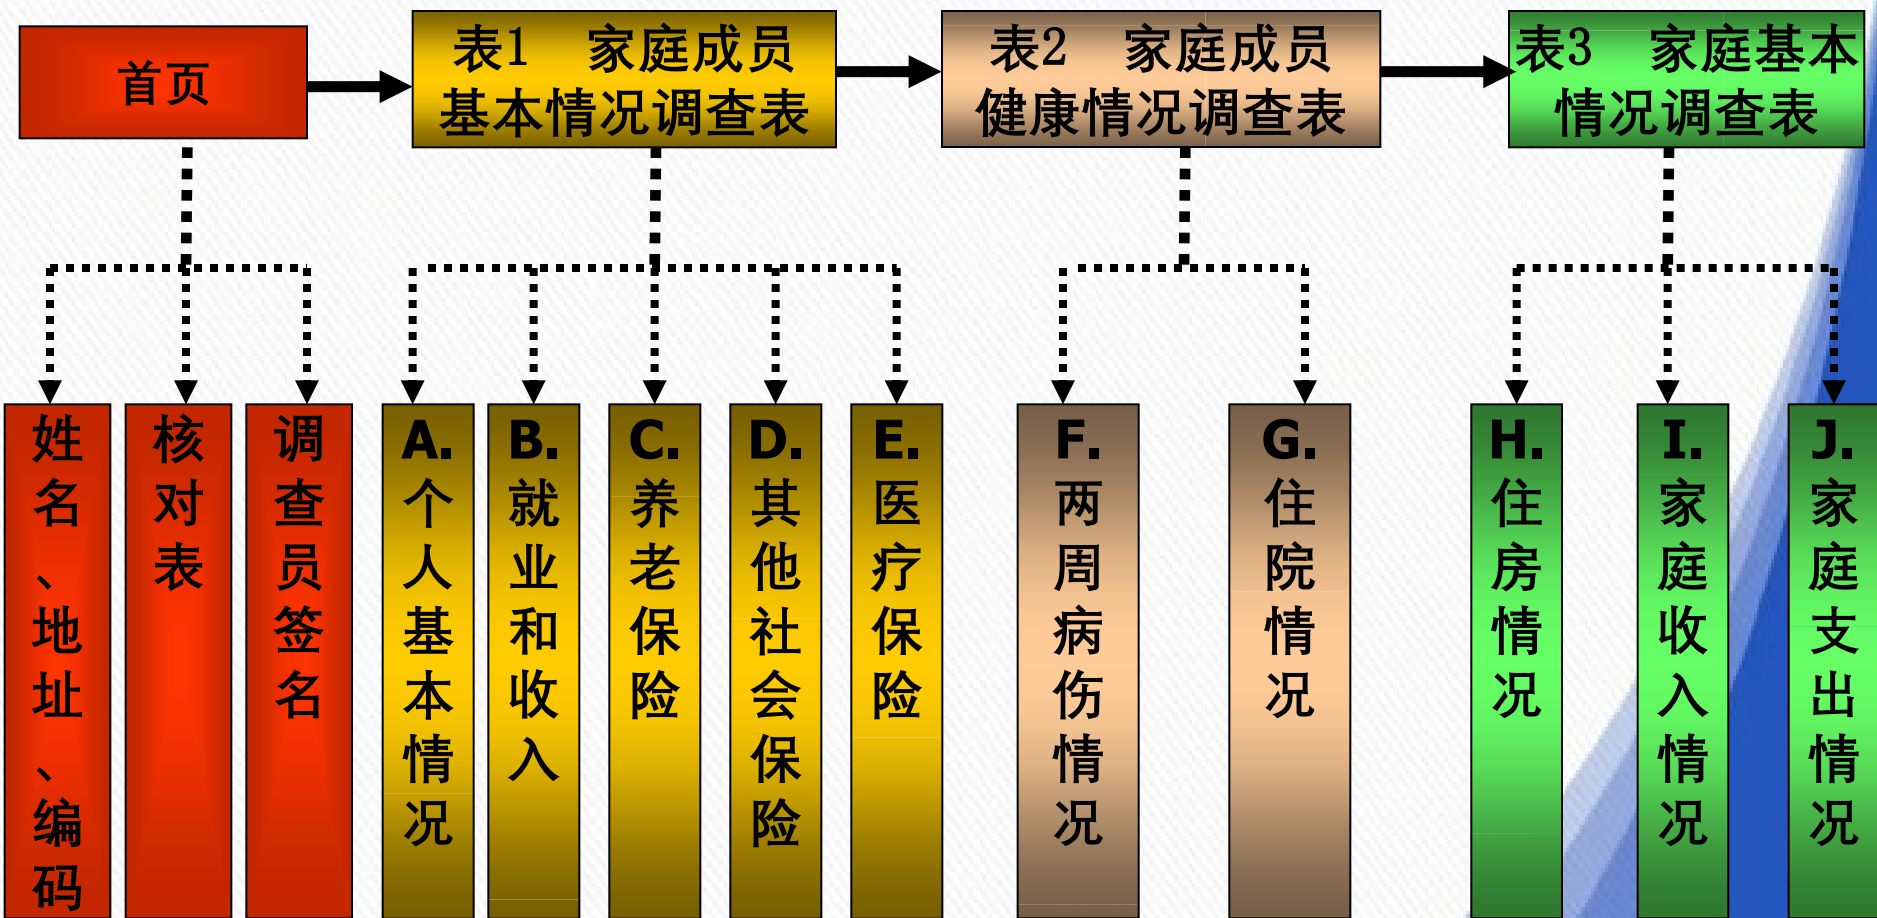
首页

表1　家庭成员基本情况调查表

表2　家庭成员健康情况调查表

表3　家庭基本情况调查表

姓名、地址、编码

核对表

调查员签名

A. 个人基本情况

B. 就业和收入

C. 养老保险

D. 其他社会保险

E. 医疗保险

F. 两周病伤情况

G. 住院情况

H. 住房情况

I. 家庭收入情况

J. 家庭支出情况